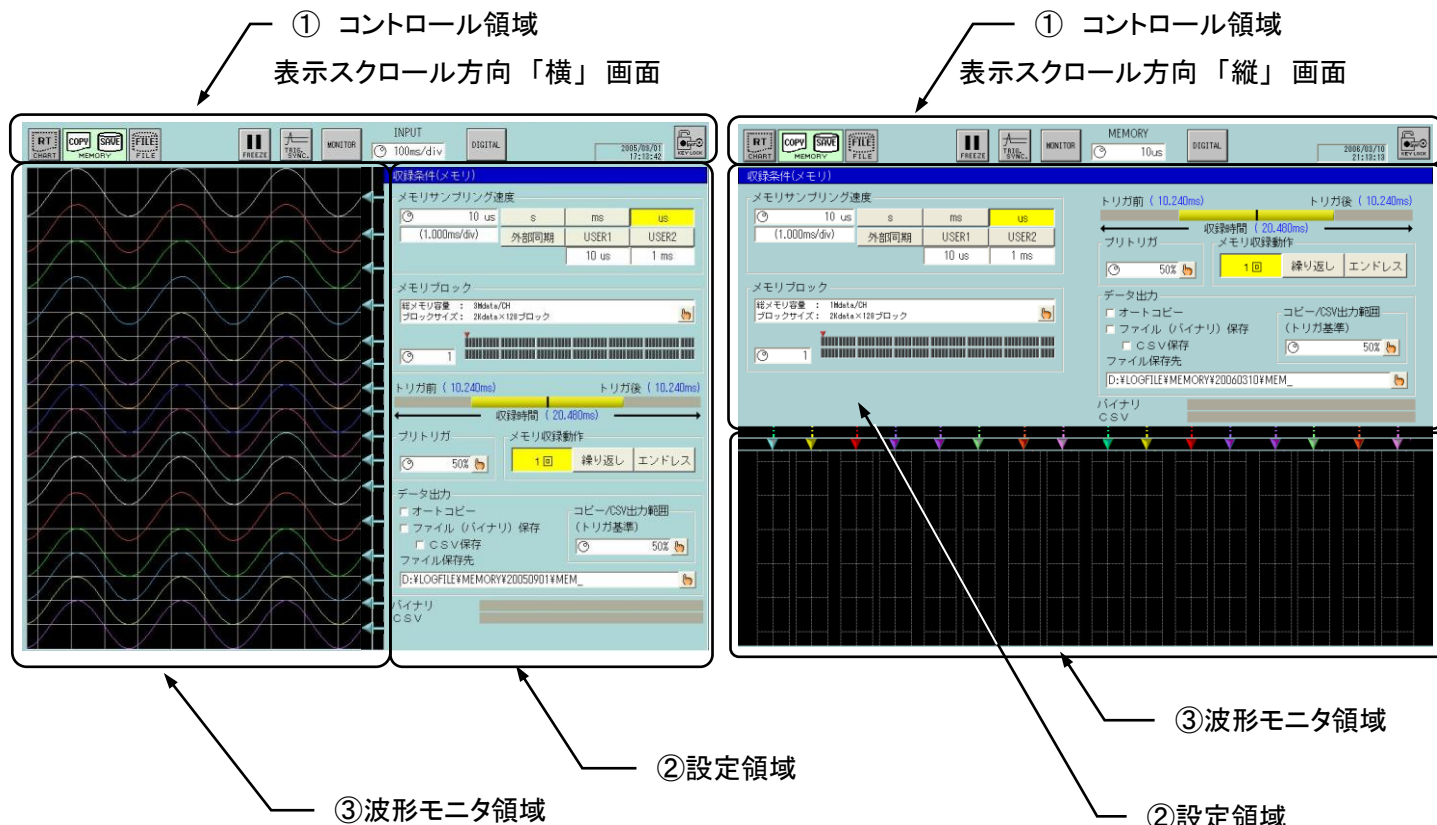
① コントロール領域

表示スクロール方向 「横」 画面

RT CHART COPY SAVE MEMORY FILE FILE FREEZE TRIG. SYNC. MONITOR INPUT 100ms/div DIGITAL 2005/09/01 17:13:42 KEY LOCK

収録条件(メモリ)

メモリサンプリング速度

10 us (1.000ms/div) s ms us 外部同期 USER1 USER2 10 us 1 ms

メモリブロック

総メモリ容量 : 3Mdata/CH
ブロックサイズ : 2Kdata×128ブロック

1

トリガ前 ( 10.240ms) トリガ後 ( 10.240ms)

収録時間 ( 20.480ms)

プリトリガ 50%

メモリ収録動作 1回 繰り返し エンドレス

データ出力

オートコピー
ファイル (バイナリ) 保存
CSV保存
ファイル保存先

コピー/CSV出力範囲 (トリガ基準) 50%

D:¥LOGFILE¥MEMORY¥20050901¥MEM_

バイナリ
CSV

① コントロール領域

表示スクロール方向 「縦」 画面

RT CHART COPY SAVE MEMORY FILE FILE FREEZE TRIG. SYNC. MONITOR MEMORY 10us DIGITAL 2006/03/10 21:13:13 KEY LOCK

収録条件(メモリ)

メモリサンプリング速度

10 us (1.000ms/div) s ms us 外部同期 USER1 USER2 10 us 1 ms

トリガ前 ( 10.240ms) トリガ後 ( 10.240ms)

収録時間 ( 20.480ms)

プリトリガ 50%

メモリ収録動作 1回 繰り返し エンドレス

メモリブロック

総メモリ容量 : 1Mdata/CH
ブロックサイズ : 2Kdata×128ブロック

1

データ出力

オートコピー
ファイル (バイナリ) 保存
CSV保存
ファイル保存先

コピー/CSV出力範囲 (トリガ基準) 50%

D:¥LOGFILE¥MEMORY¥20060310¥MEM_

バイナリ
CSV

③波形モニタ領域

②設定領域

③波形モニタ領域

②設定領域